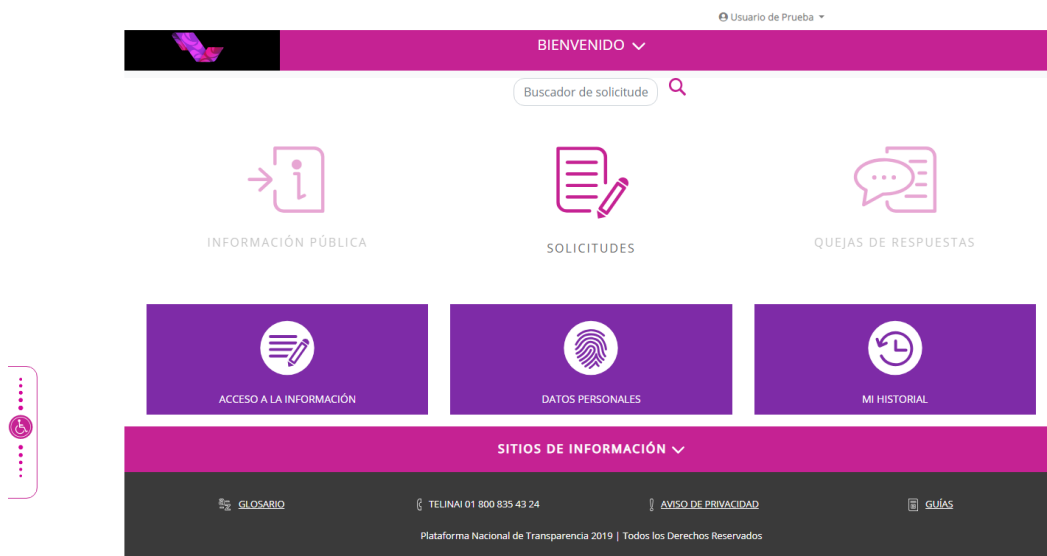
Usuario de Prueba

BIENVENIDO

Buscador de solicitude

INFORMACIÓN PÚBLICA

SOLICITUDES

QUEJAS DE RESPUESTAS

ACCESO A LA INFORMACIÓN

DATOS PERSONALES

MI HISTORIAL

SITIOS DE INFORMACIÓN

GLOSARIO

TELINAI 01 800 835 43 24

AVISO DE PRIVACIDAD

GUÍAS

Plataforma Nacional de Transparencia 2019 | Todos los Derechos Reservados